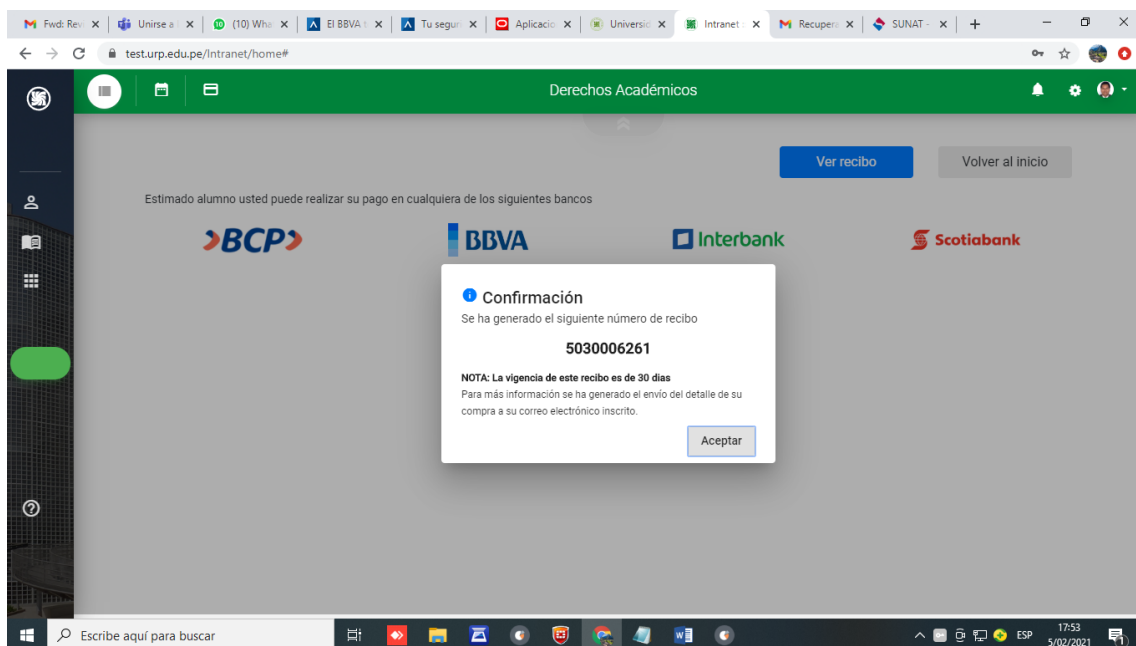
Fwd: Rev ×
Unirse a ×
(10) Wha ×
El BBVA ×
Tu segur ×
Aplicacio ×
Universid ×
Intranet ×
Recuper ×
SUNAT - ×
+

test.urp.edu.pe/Intranet/home#

Derechos Académicos

Ver recibo
Volver al inicio

Estimado alumno usted puede realizar su pago en cualquiera de los siguientes bancos

BCP
BBVA
Interbank
Scotiabank

Confirmación
Se ha generado el siguiente número de recibo

5030006261

NOTA: La vigencia de este recibo es de 30 dias
Para más información se ha generado el envío del detalle de su compra a su correo electrónico inscrito.

Aceptar

Escribe aquí para buscar

ESP
17:53
5/02/2021